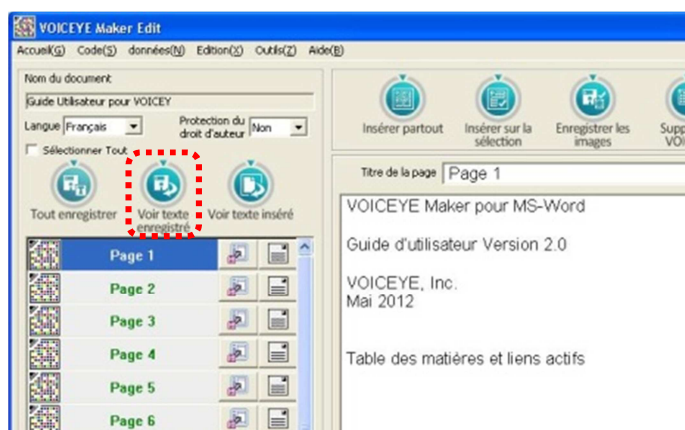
VOICEYE Maker Edit

Accueil(G) Code(S) données(N) Edition(X) Outils(Z) Aide(B)

Nom du document

Guide Utilisateur pour VOICEY

Langue Français

Protection du droit d'auteur Non

Sélectionner Tout

Tout enregistrer

Voir texte enregistré

Voir texte inséré

Page 1

Page 2

Page 3

Page 4

Page 5

Page 6

Insérer partout

Insérer sur la sélection

Enregistrer les images

Supp VOI

Titre de la page Page 1

VOICEYE Maker pour MS-Word

Guide d'utilisateur Version 2.0

VOICEYE, Inc.
Mai 2012

Table des matiéres et liens actifs